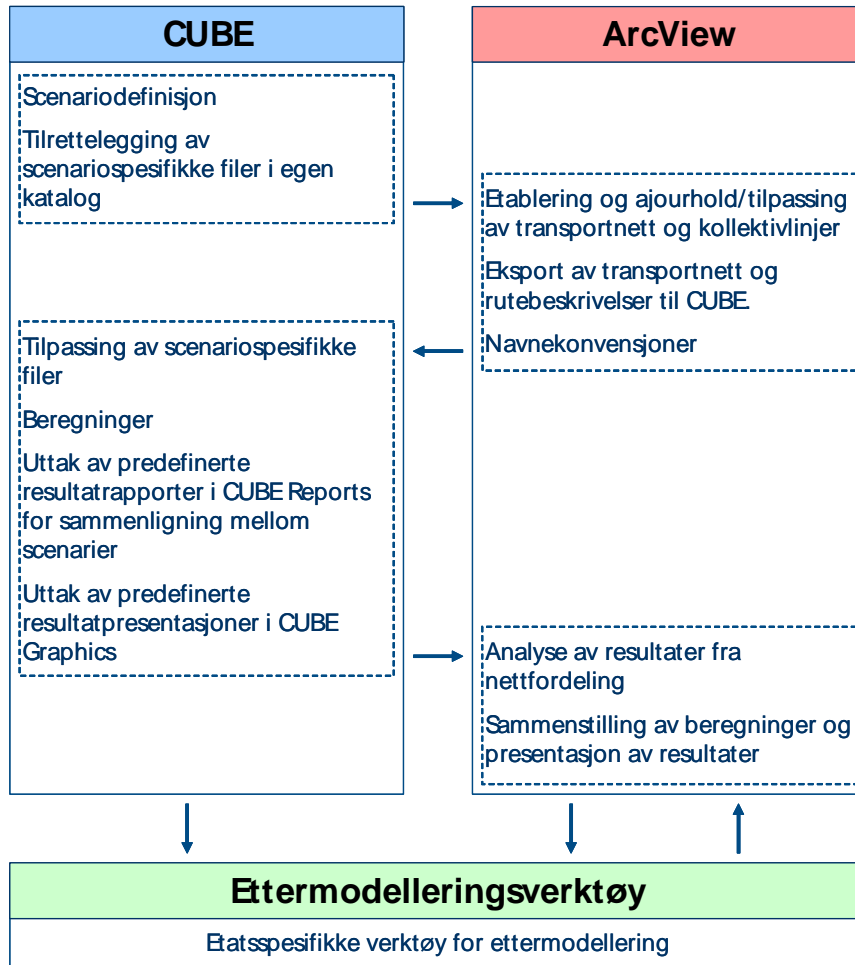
CUBE

Scenariodefinisjon

Tilrettelegging av scenariospesifikke filer i egen katalog

Tilpassing av scenariospesifikke filer

Beregninger

Uttak av predefinerte resultatrapporter i CUBE Reports for sammenligning mellom scenarier

Uttak av predefinerte resultatpresentasjoner i CUBE Graphics

ArcView

Etablering og ajourhold/tilpassing av transportnett og kollektivlinjer

Eksport av transportnett og rutebeskrivelser til CUBE.

Navnekonvensjoner

Analyse av resultater fra nettfordeling

Sammenstilling av beregninger og presentasjon av resultater

Ettermodelleringsverktøy

Etatsspesifikke verktøy for ettermodellering